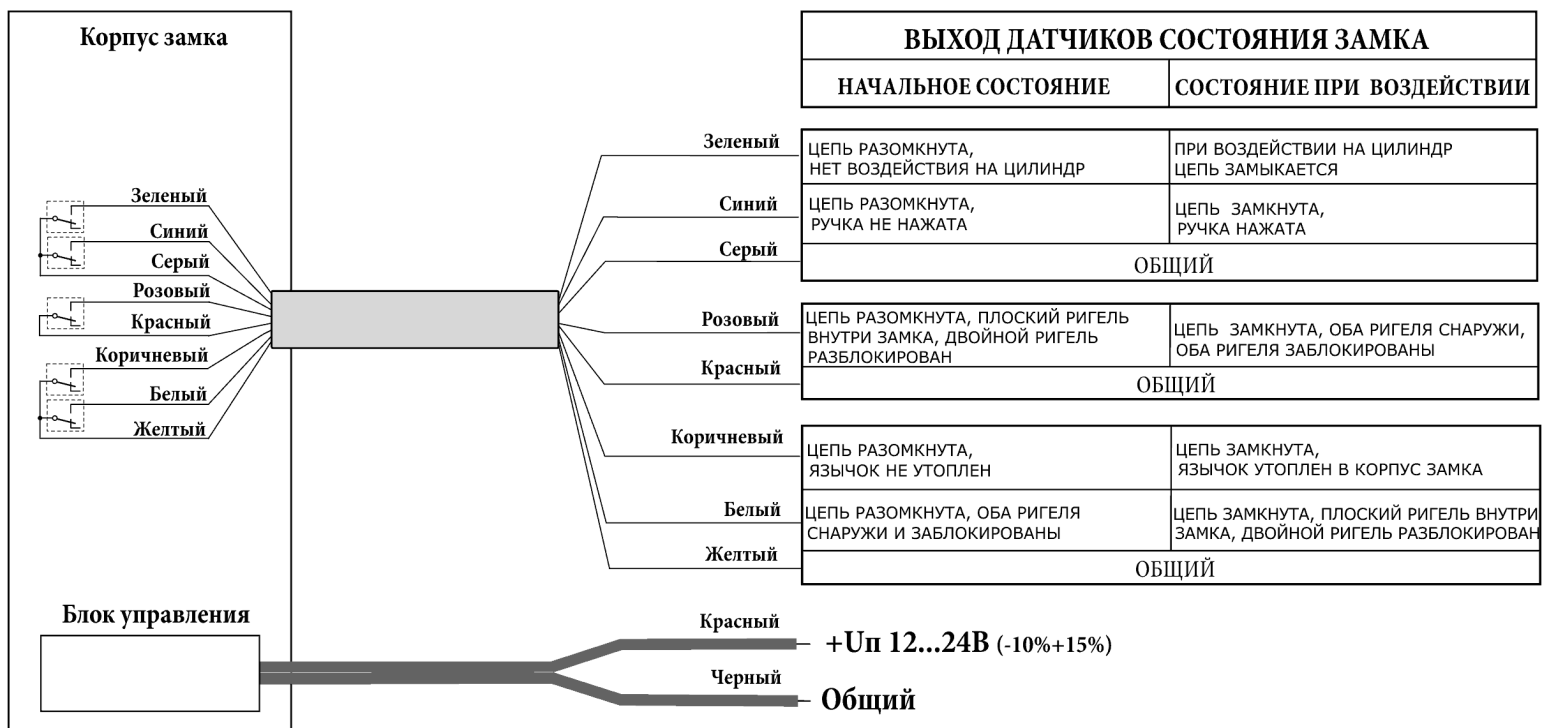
Корпус замка

Зеленый
Синий
Серый
Розовый
Красный
Коричневый
Белый
Желтый

ВЫХОД ДАТЧИКОВ СОСТОЯНИЯ ЗАМКА

| НАЧАЛЬНОЕ СОСТОЯНИЕ | СОСТОЯНИЕ ПРИ ВОЗДЕЙСТВИИ |
|---|---|

Зеленый
Синий
Серый

| ЦЕПЬ РАЗОМКНУТА, НЕТ ВОЗДЕЙСТВИЯ НА ЦИЛИНДР | ПРИ ВОЗДЕЙСТВИИ НА ЦИЛИНДР ЦЕПЬ ЗАМЫКАЕТСЯ |
|---|---|
| ЦЕПЬ РАЗОМКНУТА, РУЧКА НЕ НАЖАТА | ЦЕПЬ ЗАМКНУТА, РУЧКА НАЖАТА |
| ОБЩИЙ | |

Розовый
Красный

| ЦЕПЬ РАЗОМКНУТА, ПЛОСКИЙ РИГЕЛЬ ВНУТРИ ЗАМКА, ДВОЙНОЙ РИГЕЛЬ РАЗБЛОКИРОВАН | ЦЕПЬ ЗАМКНУТА, ОБА РИГЕЛЯ СНАРУЖИ, ОБА РИГЕЛЯ ЗАБЛОКИРОВАНЫ |
|---|---|
| ОБЩИЙ | |

Коричневый
Белый
Желтый

| ЦЕПЬ РАЗОМКНУТА, ЯЗЫЧОК НЕ УТОПЛЕН | ЦЕПЬ ЗАМКНУТА, ЯЗЫЧОК УТОПЛЕН В КОРПУС ЗАМКА |
|---|---|
| ЦЕПЬ РАЗОМКНУТА, ОБА РИГЕЛЯ СНАРУЖИ И ЗАБЛОКИРОВАНЫ | ЦЕПЬ ЗАМКНУТА, ПЛОСКИЙ РИГЕЛЬ ВНУТРИ ЗАМКА, ДВОЙНОЙ РИГЕЛЬ РАЗБЛОКИРОВАН |
| ОБЩИЙ | |

Блок управления

Красный
+Uп 12...24В (-10%+15%)
Черный
Общий